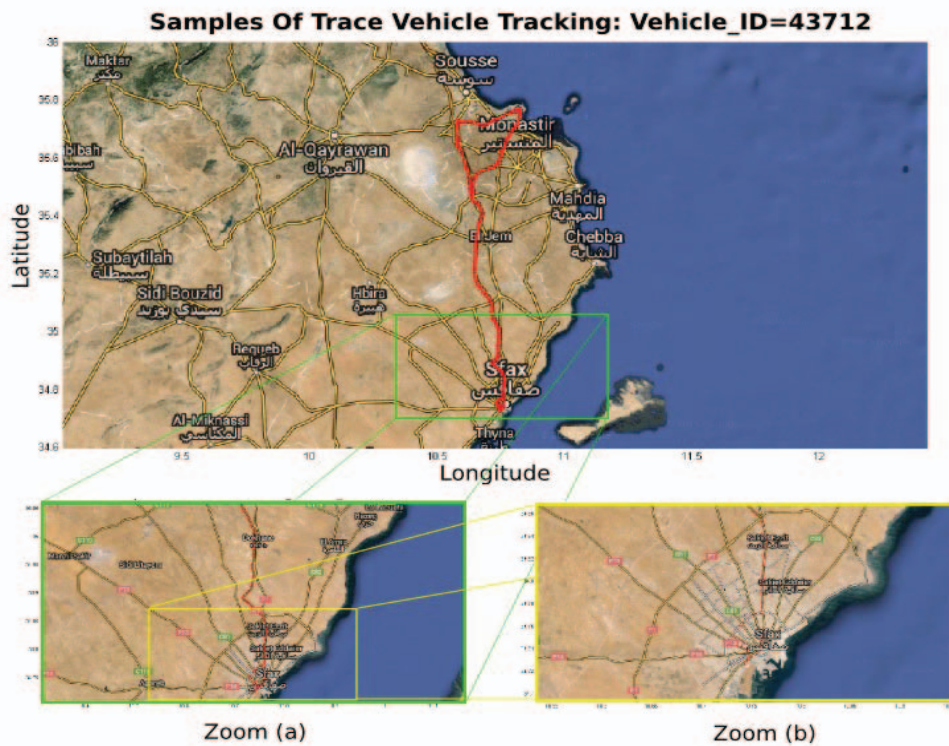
Samples Of Trace Vehicle Tracking: Vehicle_ID=43712

Latitude

36
35.8
35.6
35.4
35.2
35
34.8
34.6

Maktar
مكثر
Sousse
سوسة
Monastir
المنستير
Al-Qayrawan
القيروان
Mahdia
المهدية
El Jem
Chebba
الشابة
Subaytilah
سبيطلة
Sidi Bouzid
سيدي بوزيد
Hbira
هبيرة
Regueb
الرقاب
Sfax
صفاقس
Al-Miknassi
المكناسي
Thyna

9.5
10
10.5
11
11.5
12

Longitude

Sfax

Zoom (a)

Zoom (b)